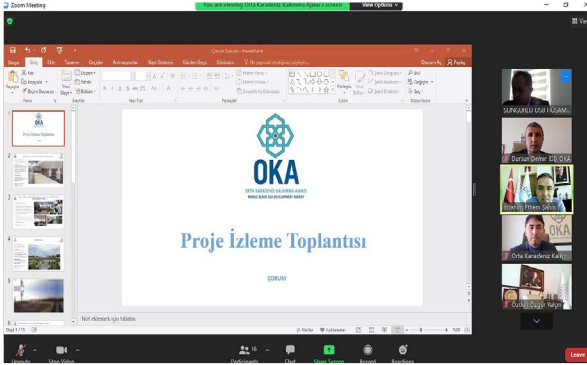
Zoom Meeting
You are viewing Orta Karadeniz Kalkınma Ajansı's screen
View Options
View

Çorum Sunum - PowerPoint
Dosya Giriş Ekle Tasarım Geçişler Animasyonlar Slayt Gösterisi Gözden Geçir Görünüm Yardım Ne yapmak istediğinizi söyleyin
Paylaş

Proje İzleme Toplantısı

OKA
ORTA KARADENİZ KALKINMA AJANSI
MIDDLE BLACK SEA DEVELOPMENT AGENCY

Proje İzleme Toplantısı

ÇORUM

Not eklemek için tıklatın

SUNGURLU OSB / HÇAM
Dursun Demir İDD OKA
İbrahim Ethem Şahin
Orta Karadeniz Kalkın
Özkul Özgür Yalçın

Unmute
Start Video
16 Participants
Chat
Share Screen
Record
Reactions
Leave